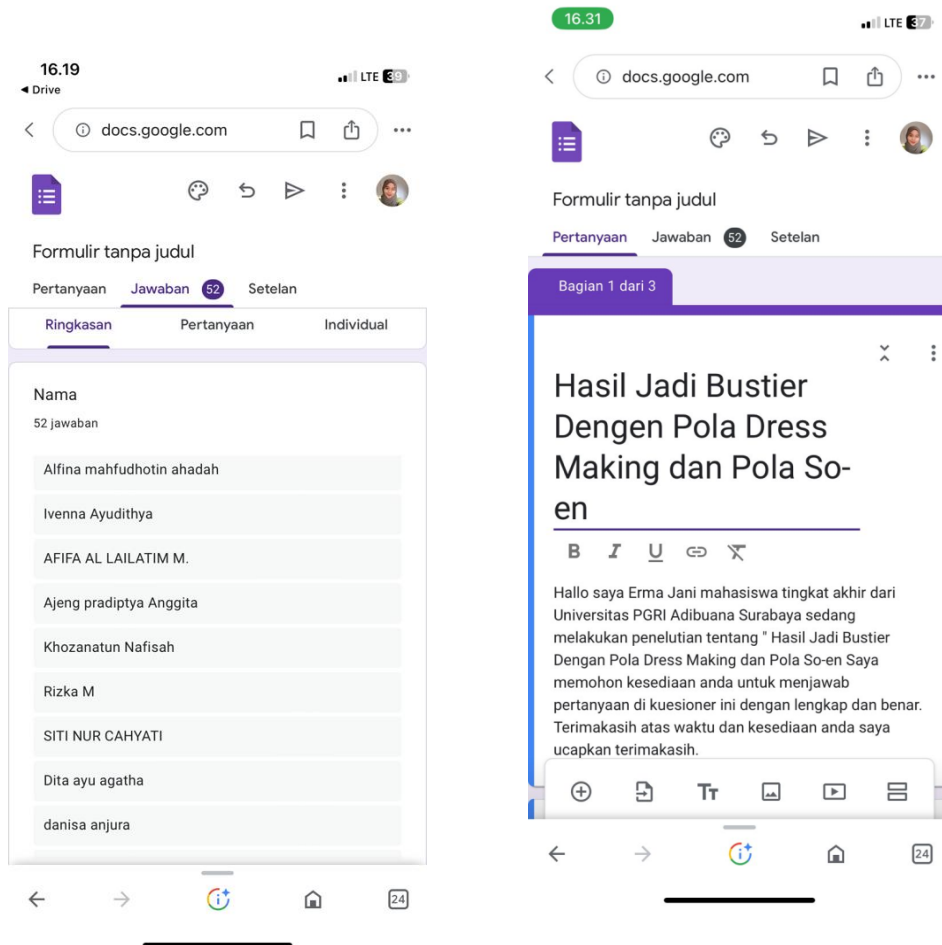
16.19
◀ Drive
LTE 39

docs.google.com

Formulir tanpa judul

Pertanyaan Jawaban 52 Setelan

Ringkasan Pertanyaan Individual

Nama

52 jawaban

Alfina mahfudhotin ahadah

Ivenna Ayudithya

AFIFA AL LAILATIM M.

Ajeng pradiptya Anggita

Khozanatun Nafisah

Rizka M

SITI NUR CAHYATI

Dita ayu agatha

danisa anjura

24

16.31
LTE 37

docs.google.com

Formulir tanpa judul

Pertanyaan Jawaban 52 Setelan

Bagian 1 dari 3

Hasil Jadi Bustier Dengen Pola Dress Making dan Pola So-en

B I U

Hallo saya Erma Jani mahasiswa tingkat akhir dari Universitas PGRI Adibuana Surabaya sedang melakukan penelutian tentang " Hasil Jadi Bustier Dengan Pola Dress Making dan Pola So-en Saya memohon kesediaan anda untuk menjawab pertanyaan di kuesioner ini dengan lengkap dan benar. Terimakasih atas waktu dan kesediaan anda saya ucapkan terimakasih.

Tт

24